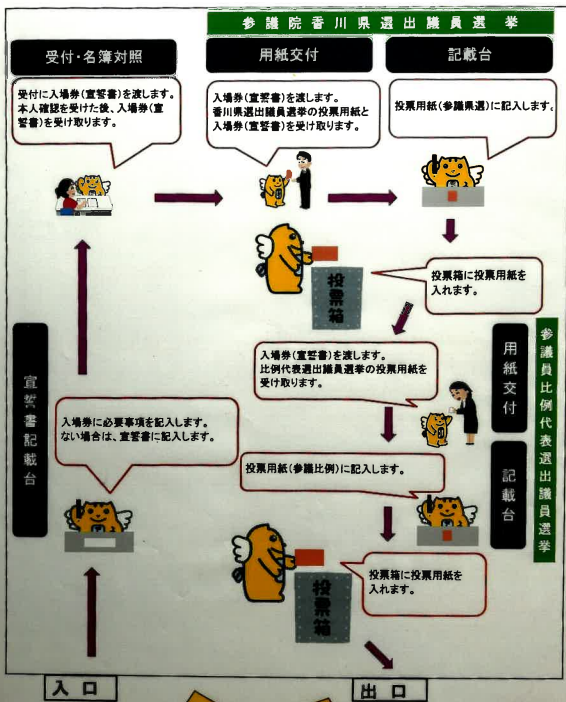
参議院香川県選出議員選挙

受付・名簿対照

用紙交付

記載台

受付に入場券(宣誓書)を渡します。本人確認を受けた後、入場券(宣誓書)を受け取ります。

入場券(宣誓書)を渡します。香川県選出議員選挙の投票用紙と入場券(宣誓書)を受け取ります。

投票用紙(参議県選)に記入します。

投票箱

投票箱に投票用紙を入れます。

参議院比例代表選出議員選挙

用紙交付

入場券(宣誓書)を渡します。比例代表選出議員選挙の投票用紙を受け取ります。

宣誓書記載台

入場券に必要事項を記入します。ない場合は、宣誓書に記入します。

投票用紙(参議比例)に記入します。

記載台

投票箱

投票箱に投票用紙を入れます。

入口

出口